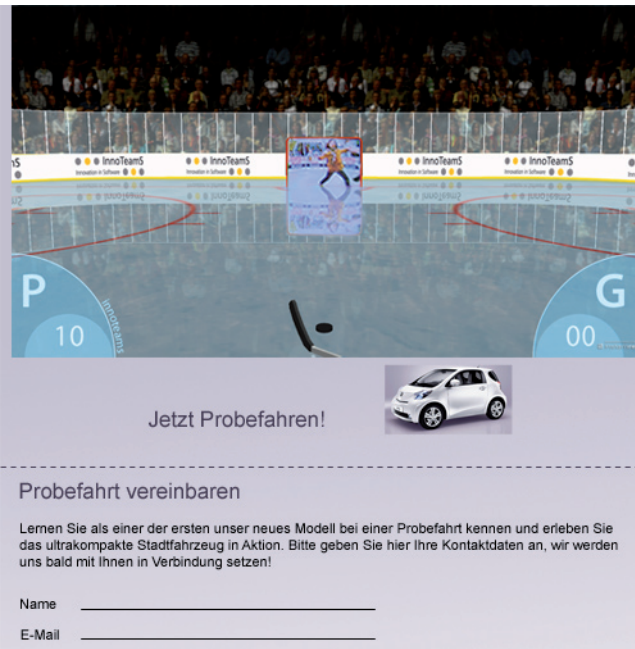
InnoTeamS
Innovation in Software

InnoTeamS
Innovation in Software

InnoTeamS
Innovation in Software

InnoTeamS
Innovation in Software

P
10
innoteams

G
00

Jetzt Probefahren!

Probefahrt vereinbaren

Lernen Sie als einer der ersten unser neues Modell bei einer Probefahrt kennen und erleben Sie das ultrakompakte Stadtfahrzeug in Aktion. Bitte geben Sie hier Ihre Kontaktdaten an, wir werden uns bald mit Ihnen in Verbindung setzen!

Name

E-Mail